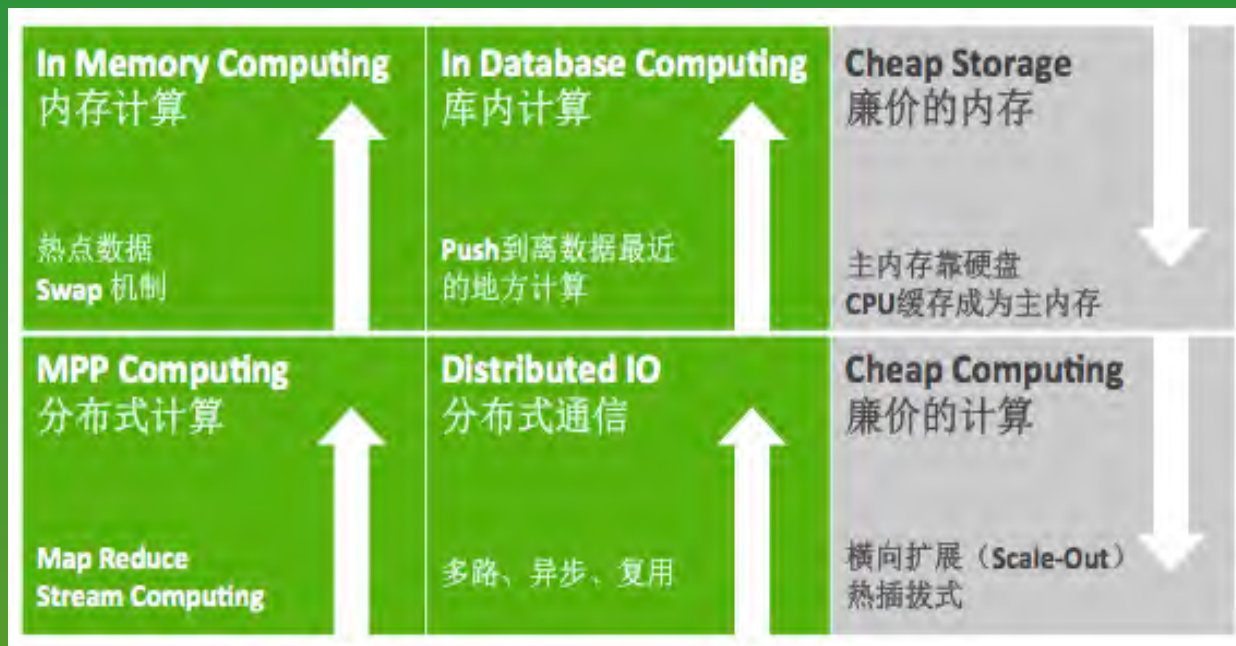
In Memory Computing
内存计算

热点数据
Swap 机制

In Database Computing
库内计算

Push到离数据最近的地方计算

Cheap Storage
廉价的内存

主内存靠硬盘
CPU缓存成为主内存

MPP Computing
分布式计算

Map Reduce
Stream Computing

Distributed IO
分布式通信

多路、异步、复用

Cheap Computing
廉价的计算

横向扩展（Scale-Out）
热插拔式